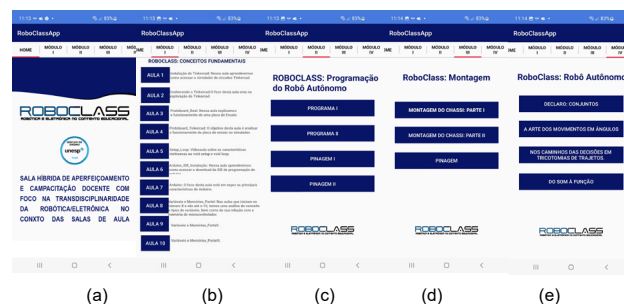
11:13 ▪ ▪ ▪ •
83%
RoboClassApp
HOME
MÓDULO I
MÓDULO II
MÓDULO III
MÓD IV
ROBOCLASS
ROBÓTICA E ELETRÔNICA NO CONTEXTO EDUCACIONAL
unesp
SALA HIBRIDA DE APERFEIÇOAMENTO E CAMPACITAÇÃO DOCENTE COM FOCO NA TRANSDISCIPLINARIDADE DA ROBÓTICA/ELETRÔNICA NO CONXTO DAS SALAS DE AULA

11:13
83%
RoboClassApp
IME
MÓDULO I
MÓDULO II
MÓDULO III
MÓDULO IV
ROBOCLASS: CONCEITOS FUNDAMENTAIS
AULA 1
Instalação do Tinkercad: Nessa aula aprenderemos como acessar o simulador de circuitos Tinkercad.
AULA 2
Conhecendo o Tinkercad: O foco dessa aula está na exploração do Tinkercad.
AULA 3
Protoboard_Parte1: Nessa aula explicaremos o funcionamento de uma placa de Ensaio.
AULA 4
Protoboard_Tinkercad: O objetivo desta aula é analisar o funcionamento da placa de ensaio no simulador.
AULA 5
Setup Loop: Vídeoaula sobre as características referentes ao void setup e void loop.
AULA 6
Arduino_IDE_Instalação: Nessa aula aprenderemos como acessar e download da IDE de programação do Arduino.
AULA 7
Arduino: O foco desta aula está em expor as principais características do Arduino.
AULA 8
Variáveis e Memórias_Parte1: Nas aulas que iniciam os módulos II e III e IV, teremos uma análise do conceito e tipos de variáveis. Bem como de sua relação com a memória de microcontroladores.
AULA 9
Variáveis e Memórias_Parte2
AULA 10
Variáveis e Memórias_Parte3

11:13
83%
RoboClassApp
IME
MÓDULO I
MÓDULO II
MÓDULO III
MÓDULO IV
ROBOCLASS: Programação do Robô Autônomo
PROGRAMA I
PROGRAMA II
PINAGEM I
PINAGEM II
ROBOCLASS
ROBÓTICA E ELETRÔNICA NO CONTEXTO EDUCACIONAL

11:14
83%
RoboClassApp
IME
MÓDULO I
MÓDULO II
MÓDULO III
MÓDULO IV
RoboClass: Montagem
MONTAGEM DO CHASSI: PARTE I
MONTAGEM DO CHASSI: PARTE II
PINAGEM
ROBOCLASS
ROBÓTICA E ELETRÔNICA NO CONTEXTO EDUCACIONAL

11:14
83%
RoboClassApp
IME
MÓDULO I
MÓDULO II
MÓDULO III
MÓDULO IV
RoboClass: Robô Autônomo
DECLARO: CONJUNTOS
A ARTE DOS MOVIMENTOS EM ÂNGULOS
NOS CAMINHOS DAS DECISÕES EM TRICOTOMIAS DE TRAJETOS.
DO SOM À FUNÇÃO
ROBOCLASS
ROBÓTICA E ELETRÔNICA NO CONTEXTO EDUCACIONAL

(a)
(b)
(c)
(d)
(e)